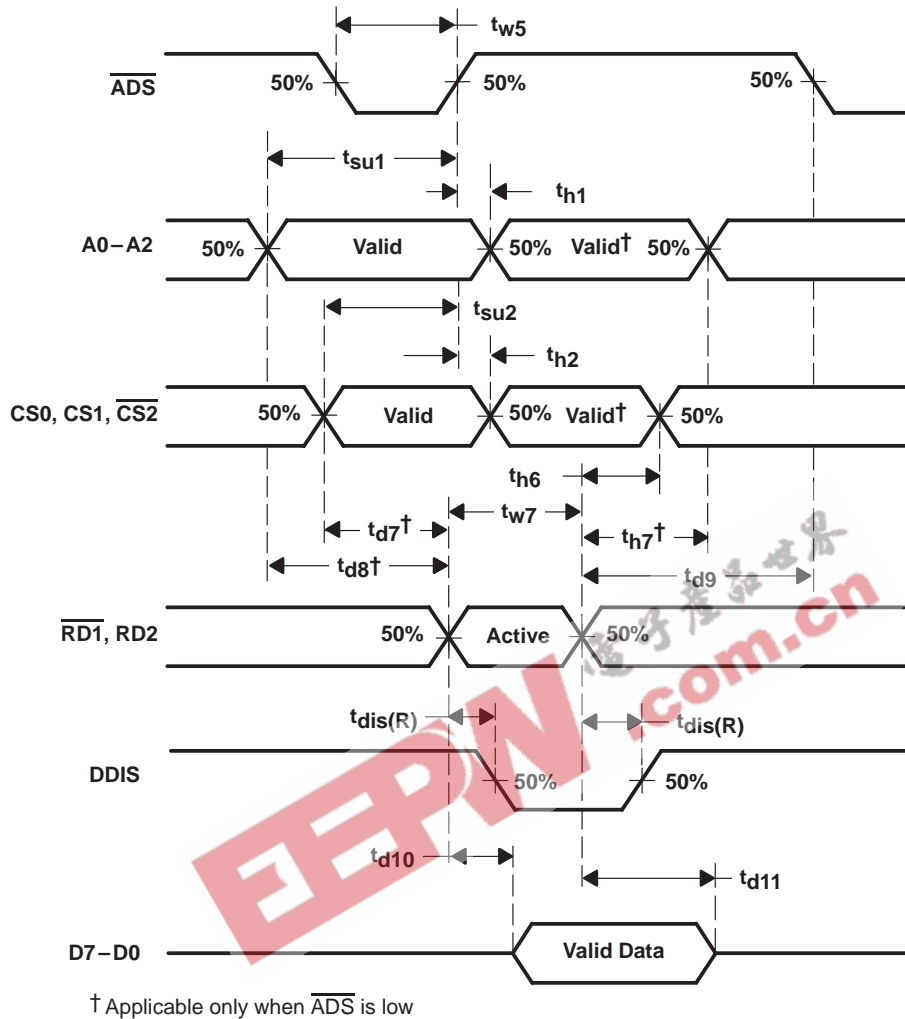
$t_{w5}$

$\overline{ADS}$ 50% 50% 50%

$t_{su1}$

$t_{h1}$

A0 – A2 50% Valid 50% Valid† 50%

$t_{su2}$

$t_{h2}$

CS0, CS1, $\overline{CS2}$ 50% Valid 50% Valid† 50%

$t_{h6}$

$t_{d7}$† $t_{w7}$ $t_{h7}$†

$t_{d8}$† $t_{d9}$

$\overline{RD1}$, RD2 50% Active 50%

$t_{dis(R)}$ $t_{dis(R)}$

DDIS 50% 50%

$t_{d10}$

$t_{d11}$

D7 – D0 Valid Data

† Applicable only when $\overline{ADS}$ is low

电子产品世界 EEPW .com.cn